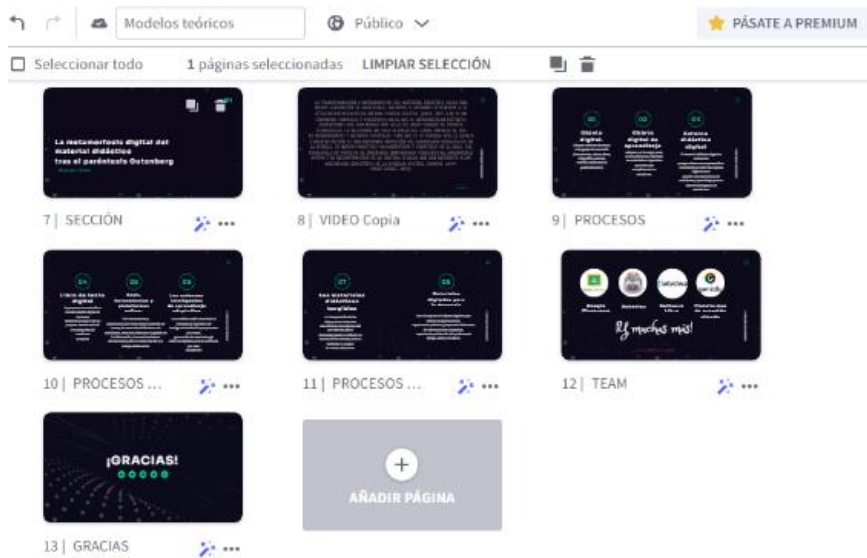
Modelos teóricos

Público

PÁSATE A PREMIUM

Seleccionar todo

1 páginas seleccionadas

LIMPIAR SELECCIÓN

La metamorfosis digital del material didáctico tras el paréntesis Gutenberg

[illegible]

7 | SECCIÓN

8 | VIDEO Copia

01 Objeto digital
02 Objeto digital de aprendizaje
03 Entorno didáctico digital

9 | PROCESOS

04 Libro de texto digital
05 Apps, herramientas y plataformas online
06 Los entornos tecnológicos de aprendizaje colaborativo

10 | PROCESOS ...

07 Los materiales didácticos tangibles
08 Materiales digitales para la docencia

11 | PROCESOS ...

¡Y muchos más!

12 | TEAM

¡GRACIAS!

13 | GRACIAS

AÑADIR PÁGINA